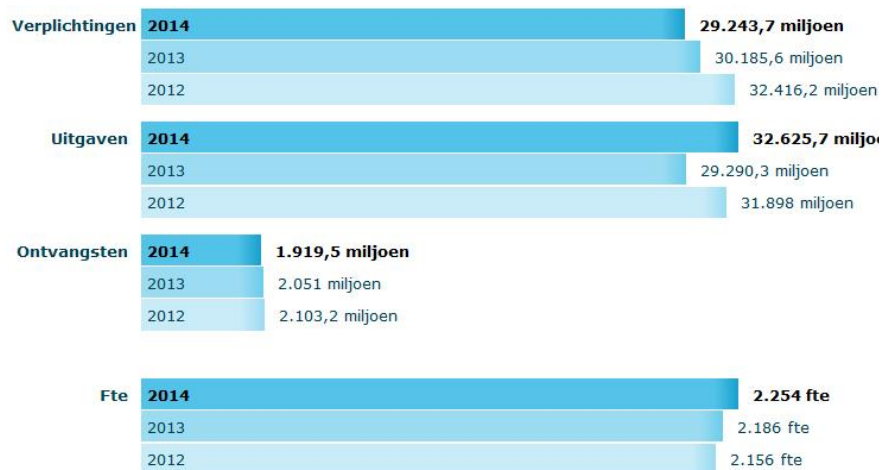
Verplichtingen 2014 29.243,7 miljoen
2013 30.185,6 miljoen
2012 32.416,2 miljoen

Uitgaven 2014 32.625,7 miljo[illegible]
2013 29.290,3 miljoen
2012 31.898 miljoen

Ontvangsten 2014 1.919,5 miljoen
2013 2.051 miljoen
2012 2.103,2 miljoen

Fte 2014 2.254 fte
2013 2.186 fte
2012 2.156 fte